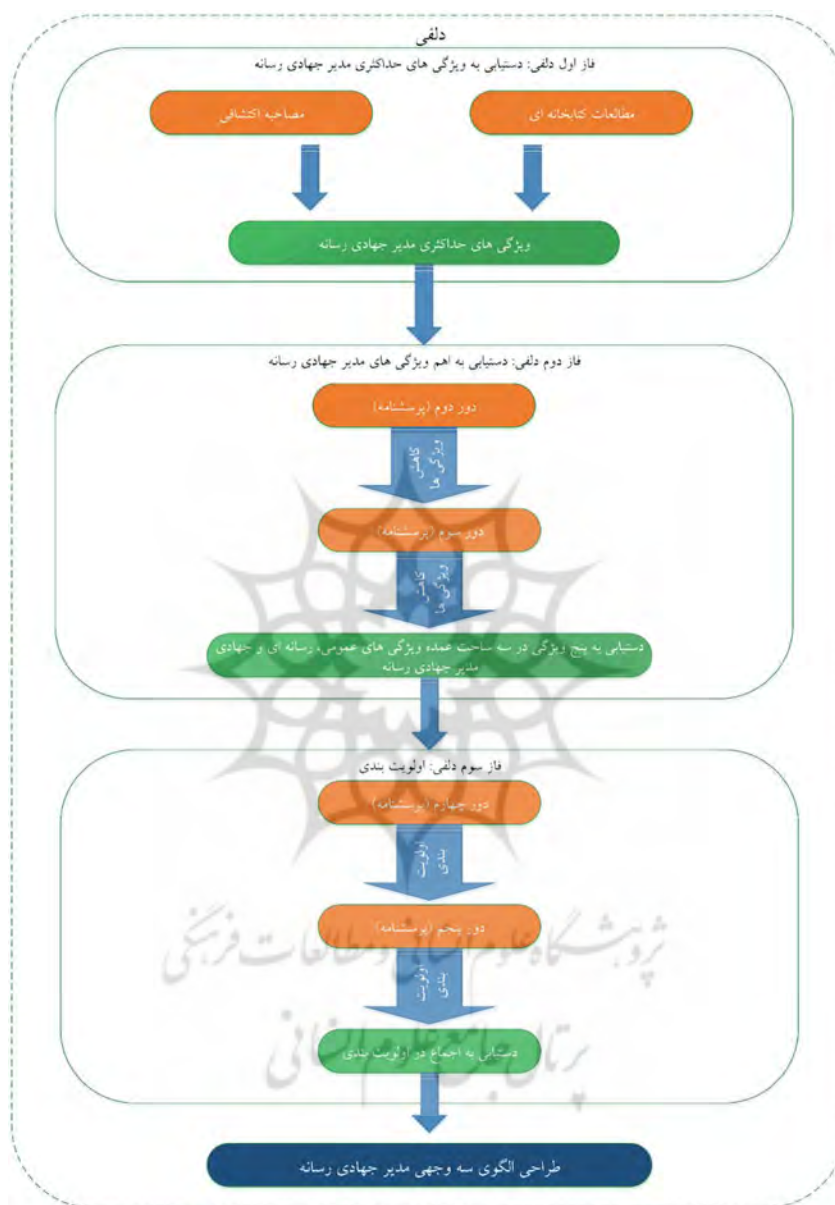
دلفی

فاز اول دلفی: دستیابی به ویژگی های حداکثری مدیر جهادی رسانه

مطالعات کتابخانه ای

مصاحبه اکتشافی

ویژگی های حداکثری مدیر جهادی رسانه

فاز دوم دلفی: دستیابی به اهم ویژگی های مدیر جهادی رسانه

دور دوم (پرسشنامه)

کاهش ویژگی ها

دور سوم (پرسشنامه)

کاهش ویژگی ها

دستیابی به پنج ویژگی در سه ساحت عمده ویژگی های عمومی، رسانه ای و جهادی مدیر جهادی رسانه

فاز سوم دلفی: اولویت بندی

دور چهارم (پرسشنامه)

اولویت بندی

دور پنجم (پرسشنامه)

اولویت بندی

دستیابی به اجماع در اولویت بندی

طراحی الگوی سه وجهی مدیر جهادی رسانه

پژوهشگاه علوم انسانی و مطالعات فرهنگی

پرتال جامع علوم انسانی